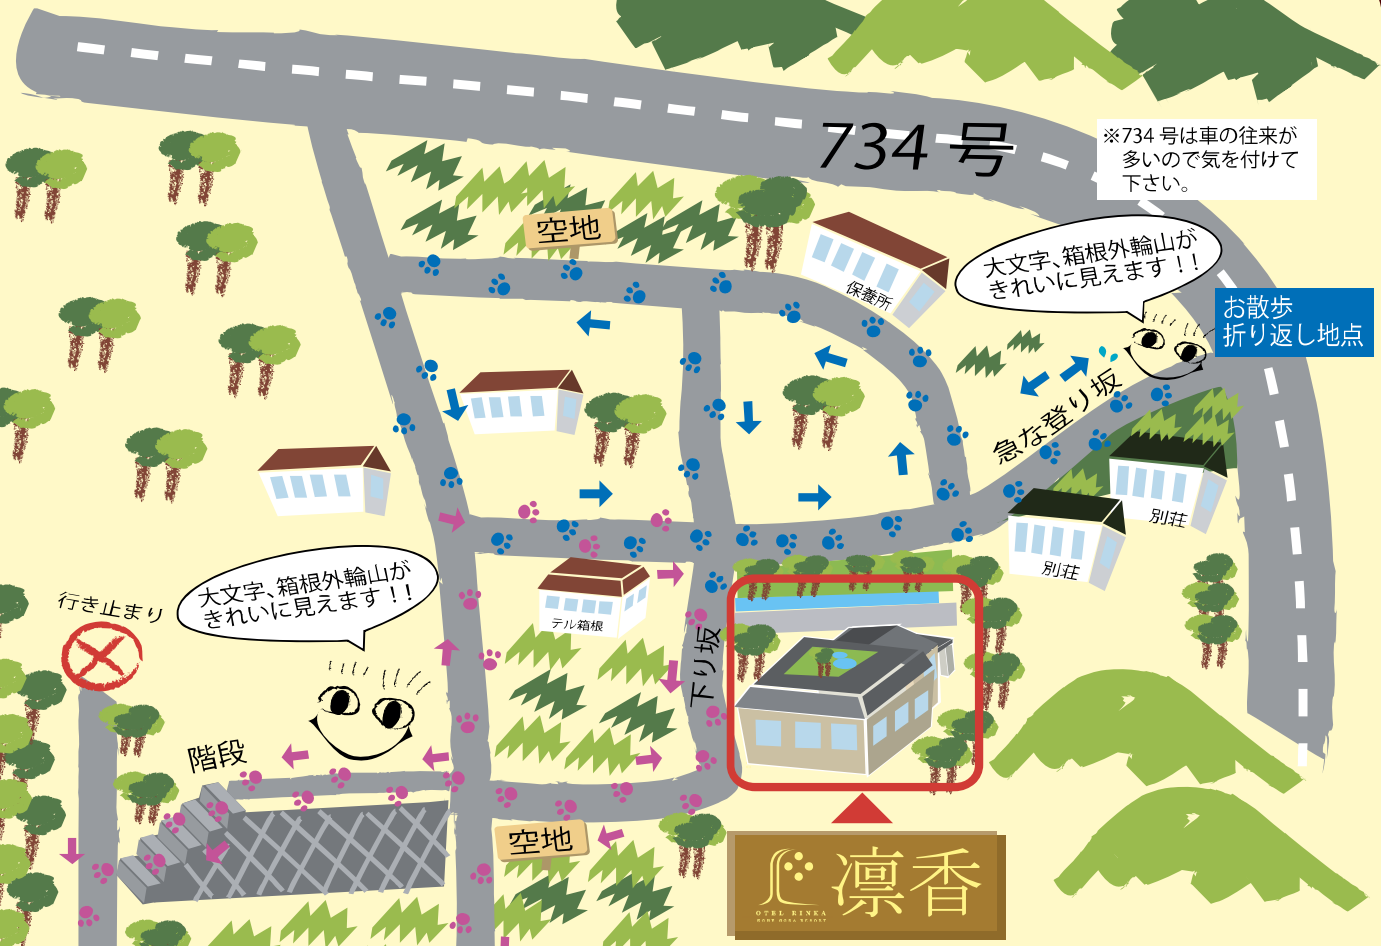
734 号

※734 号は車の往来が多いので気を付けて下さい。

空地

保養所

大文字、箱根外輪山がきれいに見えます！！

お散歩
折り返し地点

急な登り坂

別荘

別荘

大文字、箱根外輪山がきれいに見えます！！

行き止まり

テル箱根

下り坂

階段

空地

凛香

OTEL RINKA